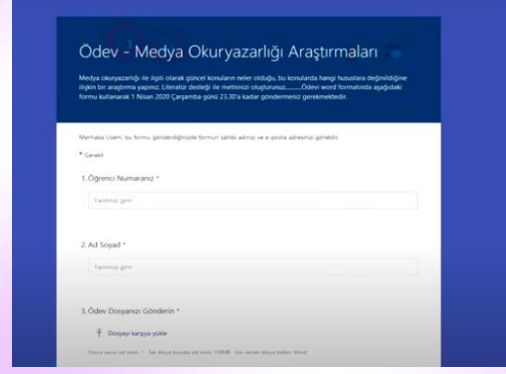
Ödev - Medya Okuryazarlığı Araştırmaları

Medya okuryazarlığı ile ilgili olarak güncel konuların neler olduğu, bu konularda hangi hususlara değinildiğine ilişkin bir araştırma yapınız. Literatür desteği ile metninizi oluşturunuz.........Ödevi word formatında aşağıdaki formu kullanarak 1 Nisan 2020 Çarşamba günü 23.30'a kadar göndermeniz gerekmektedir.

Merhaba Uzem, bu formu gönderdiğinizde formun sahibi adınızı ve e-posta adresinizi görebilir.

* Gerekli

1. Öğrenci Numaranız *

Yanıtınızı girin

2. Ad Soyad *

Yanıtınızı girin

3. Ödev Dosyanızı Gönderin *

Dosyayı karşıya yükle

Dosya sayısı üst sınırı: 1 · Tek dosya boyutu üst sınırı: 10MB · İzin verilen dosya türleri: Word